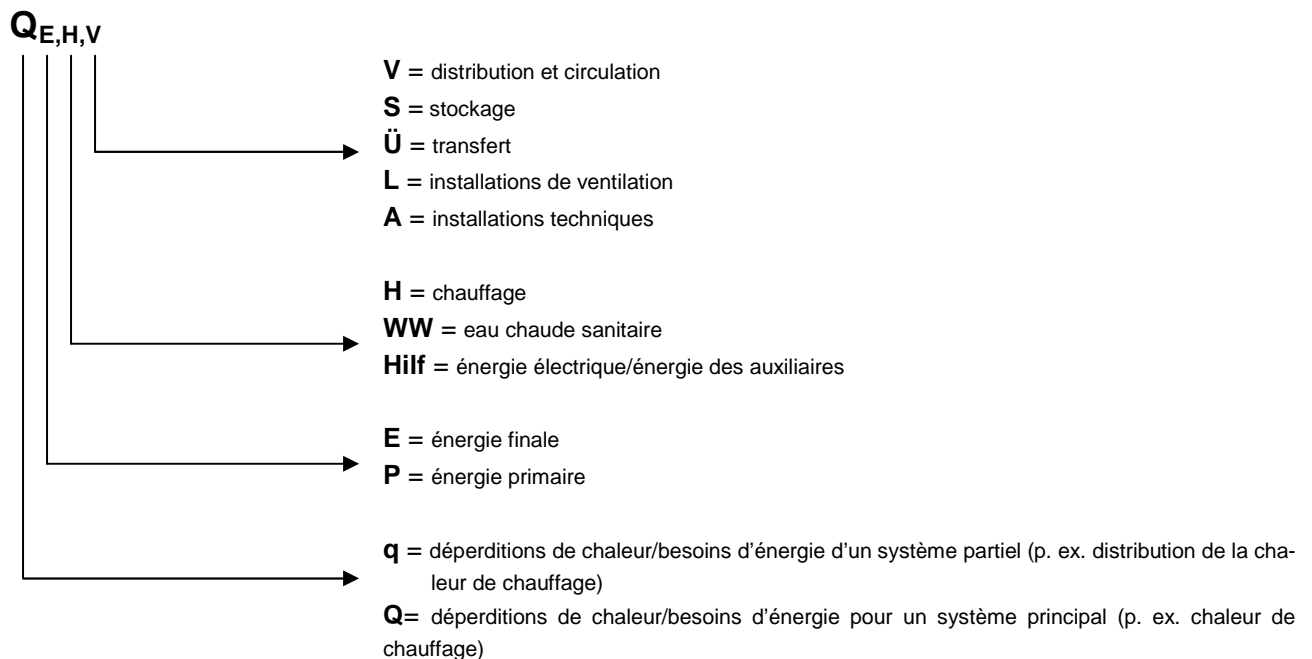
$Q_{E,H,V}$

**V** = distribution et circulation
**S** = stockage
**Ü** = transfert
**L** = installations de ventilation
**A** = installations techniques

**H** = chauffage
**WW** = eau chaude sanitaire
**Hilf** = énergie électrique/énergie des auxiliaires

**E** = énergie finale
**P** = énergie primaire

**q** = déperditions de chaleur/besoins d'énergie d'un système partiel (p. ex. distribution de la chaleur de chauffage)
**Q**= déperditions de chaleur/besoins d'énergie pour un système principal (p. ex. chaleur de chauffage)